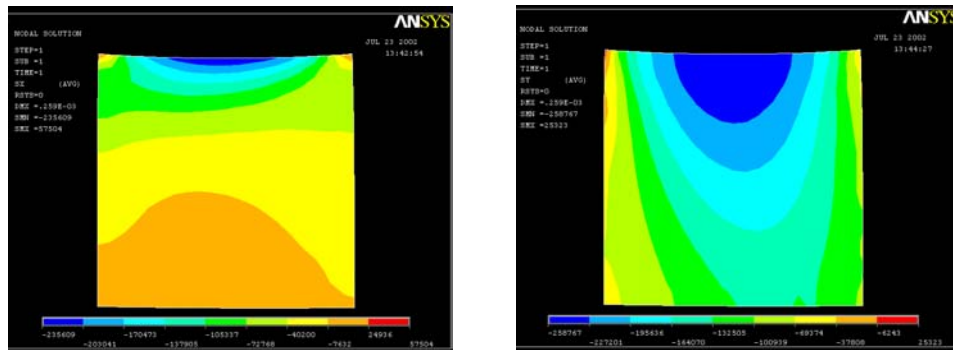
ANSYS

NODAL SOLUTION

STEP=1
SUB =1
TIME=1
SX (AVG)
RSYS=0
DMX =.259E-03
SMN =-235609
SMX =57504

JUL 23 2002
13:42:54

-235609 -170473 -105337 -40200 24936
-203041 -137905 -72768 -7632 57504

ANSYS

NODAL SOLUTION

STEP=1
SUB =1
TIME=1
SY (AVG)
RSYS=0
DMX =.259E-03
SMN =-258767
SMX =25323

JUL 23 2002
13:44:27

-258767 -195636 -132505 -69374 -6243
-227201 -164070 -100939 -37808 25323